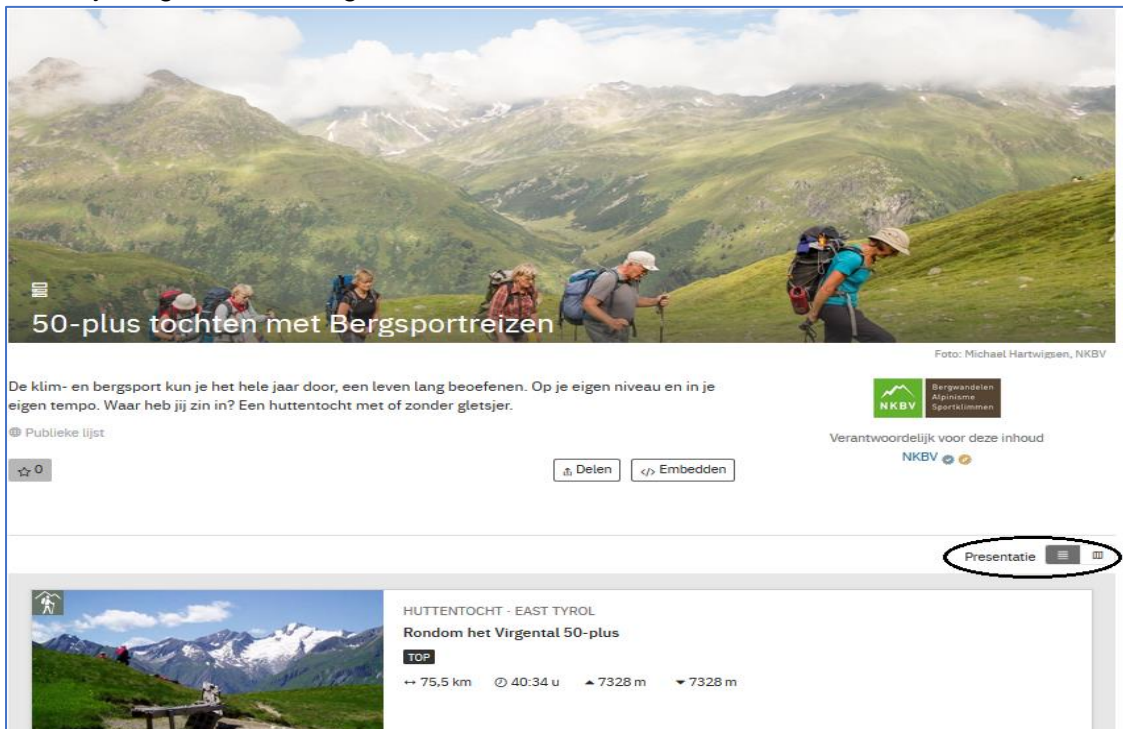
50-plus tochten met Bergsportreizen

Foto: Michael Hartwigsen, NKBV

De klim- en bergsport kun je het hele jaar door, een leven lang beoefenen. Op je eigen niveau en in je eigen tempo. Waar heb jij zin in? Een huttentocht met of zonder gletsjer.

Publieke lijst

☆ 0

Delen

Embedden

NKBV Bergwandelen Alpinisme Sportklimmen

Verantwoordelijk voor deze inhoud

NKBV

Presentatie

HUTTENTOCHT - EAST TYROL

Rondom het Virgental 50-plus

TOP

↔ 75,5 km 40:34 u ▲ 7328 m ▼ 7328 m